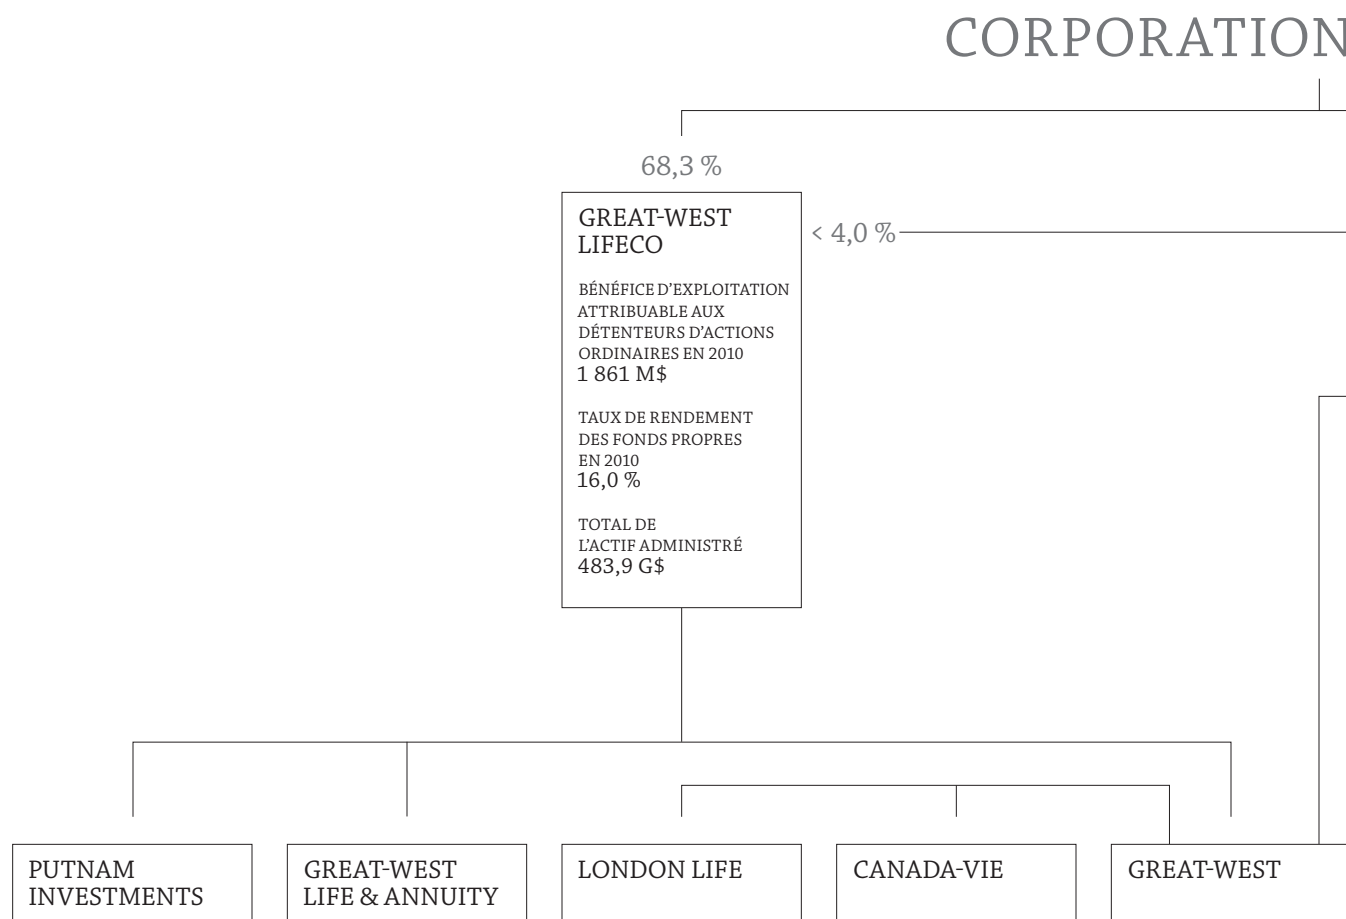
CORPORATION

68,3 %

GREAT-WEST LIFECO

BÉNÉFICE D'EXPLOITATION ATTRIBUABLE AUX DÉTENTEURS D'ACTIONS ORDINAIRES EN 2010
1 861 M$

TAUX DE RENDEMENT DES FONDS PROPRES EN 2010
16,0 %

TOTAL DE L'ACTIF ADMINISTRÉ
483,9 G$

< 4,0 %

PUTNAM INVESTMENTS

GREAT-WEST LIFE & ANNUITY

LONDON LIFE

CANADA-VIE

GREAT-WEST